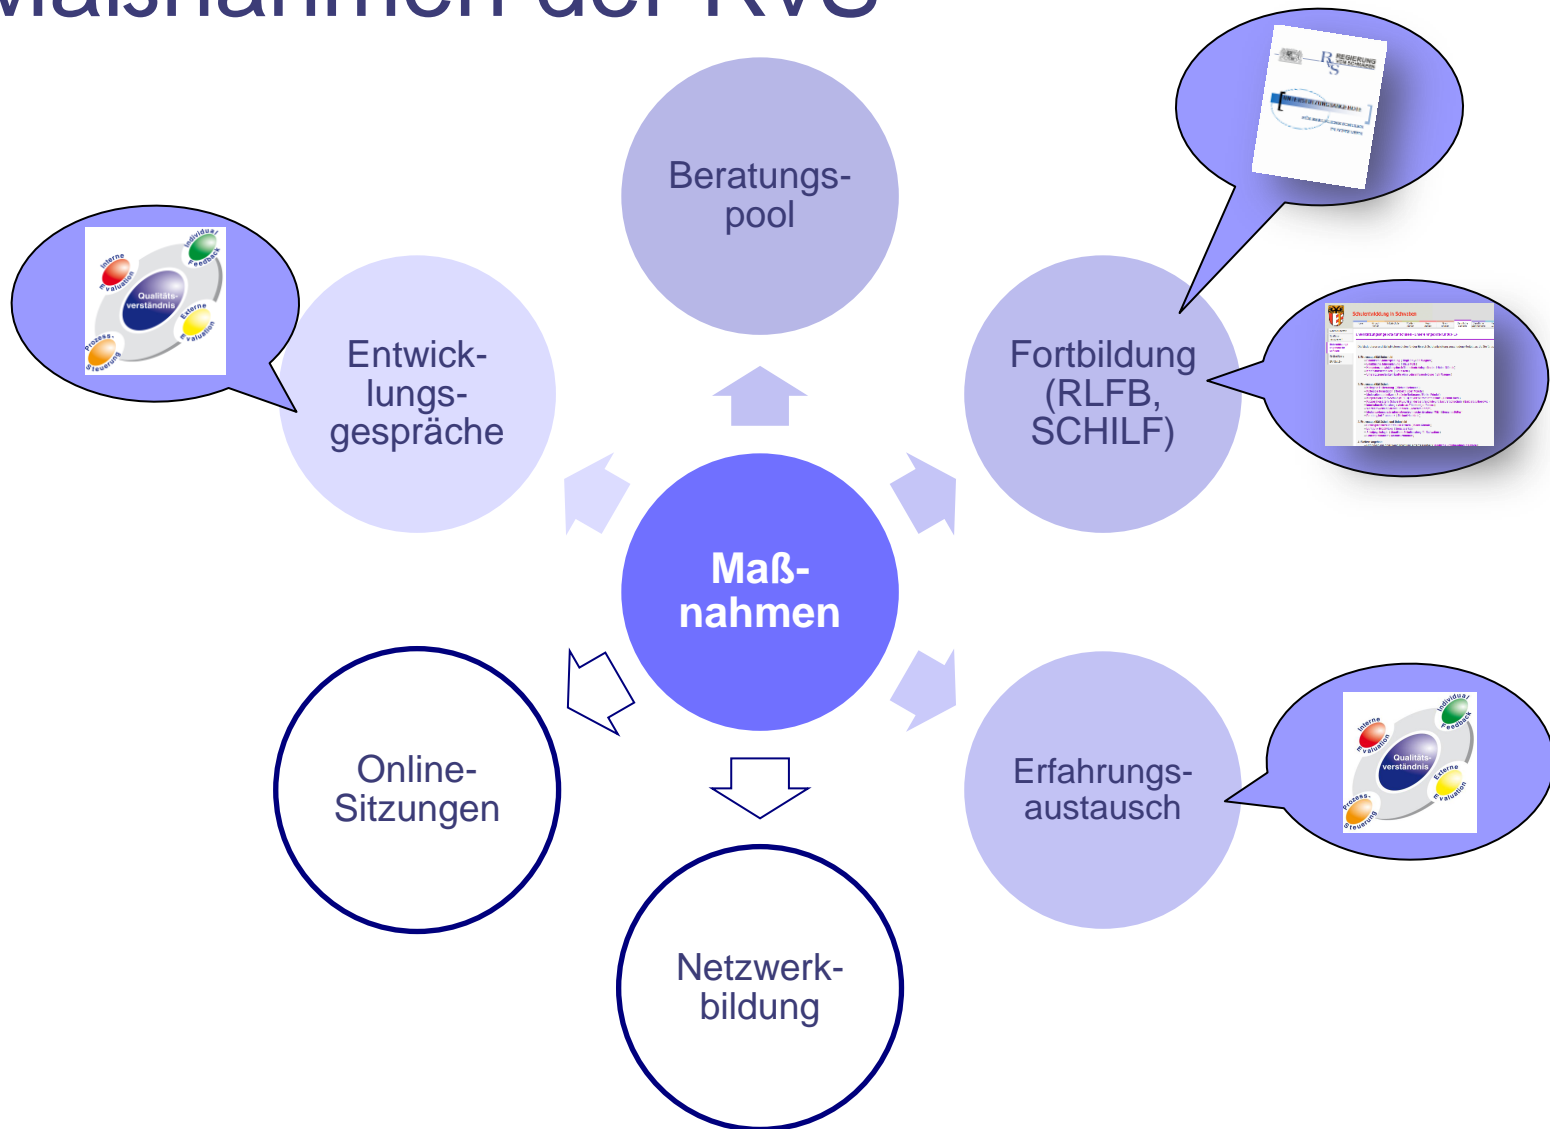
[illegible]

Beratungspool

Entwicklungsgespräche

Individual Feedback

Interne Evaluation

Qualitätsverständnis

Externe Evaluation

Prozess-Steuerung

Fortbildung (RLFB, SCHILF)

REGIERUNG VON SCHWABEN

Maßnahmen

Online-Sitzungen

Netzwerkbildung

Erfahrungsaustausch

Individual Feedback

Interne Evaluation

Qualitätsverständnis

Externe Evaluation

Prozess-Steuerung